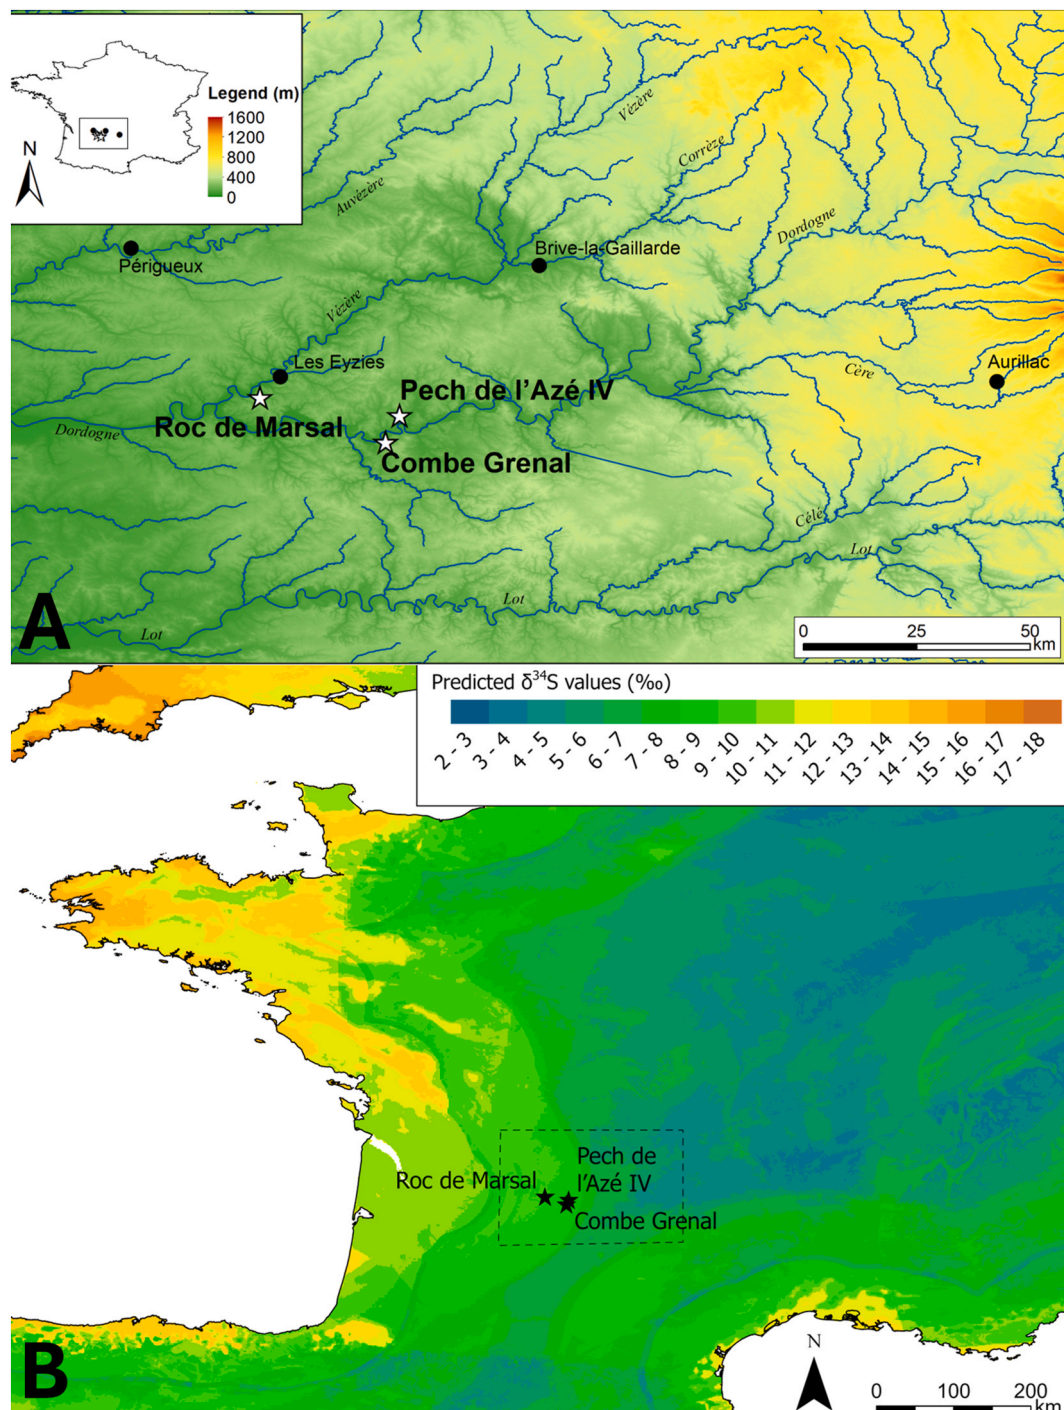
N

Legend (m)
1600
1200
800
400
0

Vézère
Corrèze
Auvézère
Dordogne
Périgueux
Brive-la-Gaillarde
Vézère
Les Eyzies
Aurillac
Cère
Pech de l'Azé IV
Roc de Marsal
Dordogne
Combe Grenal
Célé
Lot
Lot
Lot
A
0 25 50 km

Predicted $\delta^{34}S$ values (‰)
2 - 3
3 - 4
4 - 5
5 - 6
6 - 7
7 - 8
8 - 9
9 - 10
10 - 11
11 - 12
12 - 13
13 - 14
14 - 15
15 - 16
16 - 17
17 - 18

Pech de l'Azé IV
Roc de Marsal
Combe Grenal
B
N
0 100 200 km